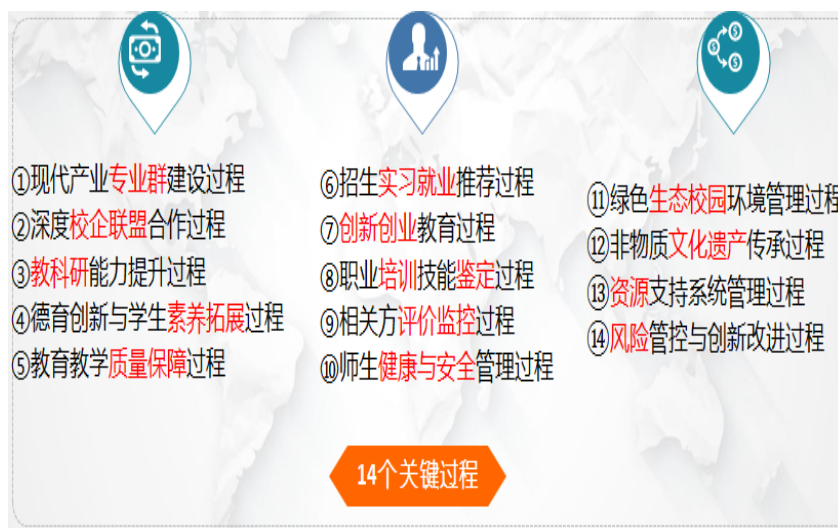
①现代产业专业群建设过程
②深度校企联盟合作过程
③教科研能力提升过程
④德育创新与学生素养拓展过程
⑤教育教学质量保障过程

⑥招生实习就业推荐过程
⑦创新创业教育过程
⑧职业培训技能鉴定过程
⑨相关方评价监控过程
⑩师生健康与安全管理过程

⑪绿色生态校园环境管理过程
⑫非物质文化遗产传承过程
⑬资源支持系统管理过程
⑭风险管控与创新改进过程

14个关键过程